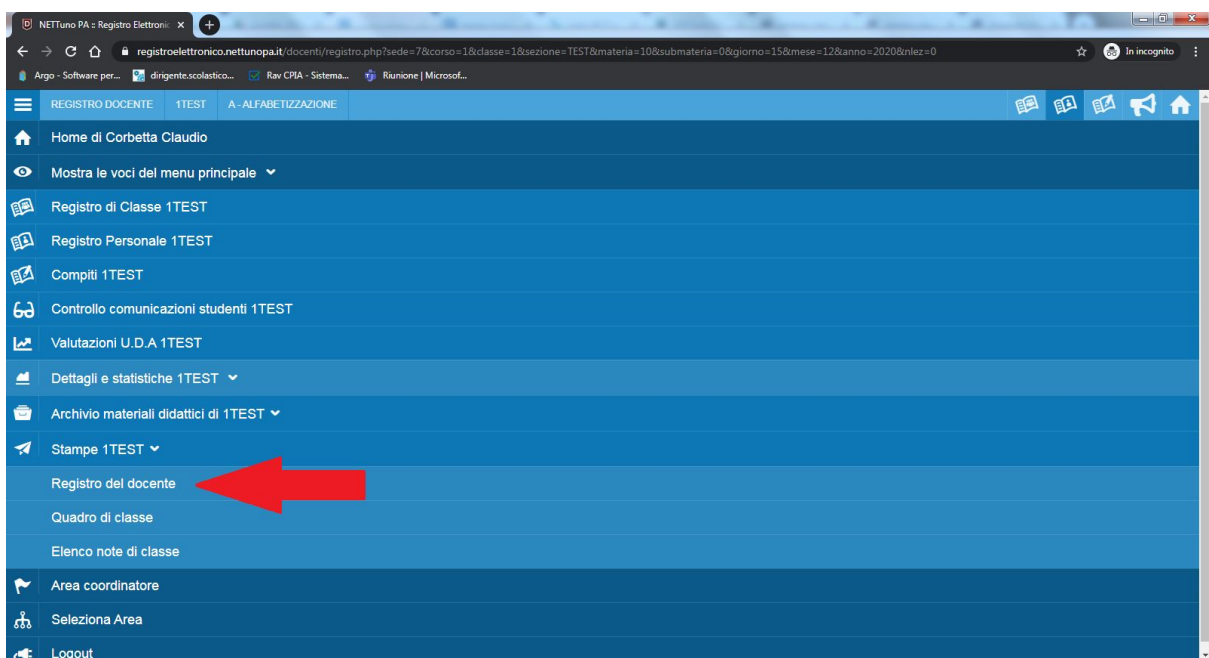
NETTuno PA :: Registro Elettroni ×

registroelettronico.nettunopa.it/docenti/registro.php?sede=7&corso=1&classe=1&sezione=TEST&materia=10&submateria=0&giorno=15&mese=12&anno=2020&nlez=0

In incognito

Argo - Software per... dirigente.scolastico... Rav CPIA - Sistema... Riunione | Microsof...

REGISTRO DOCENTE 1TEST A - ALFABETIZZAZIONE

Home di Corbetta Claudio

Mostra le voci del menu principale

Registro di Classe 1TEST

Registro Personale 1TEST

Compiti 1TEST

Controllo comunicazioni studenti 1TEST

Valutazioni U.D.A 1TEST

Dettagli e statistiche 1TEST

Archivio materiali didattici di 1TEST

Stampe 1TEST

Registro del docente

Quadro di classe

Elenco note di classe

Area coordinatore

Seleziona Area

Logout